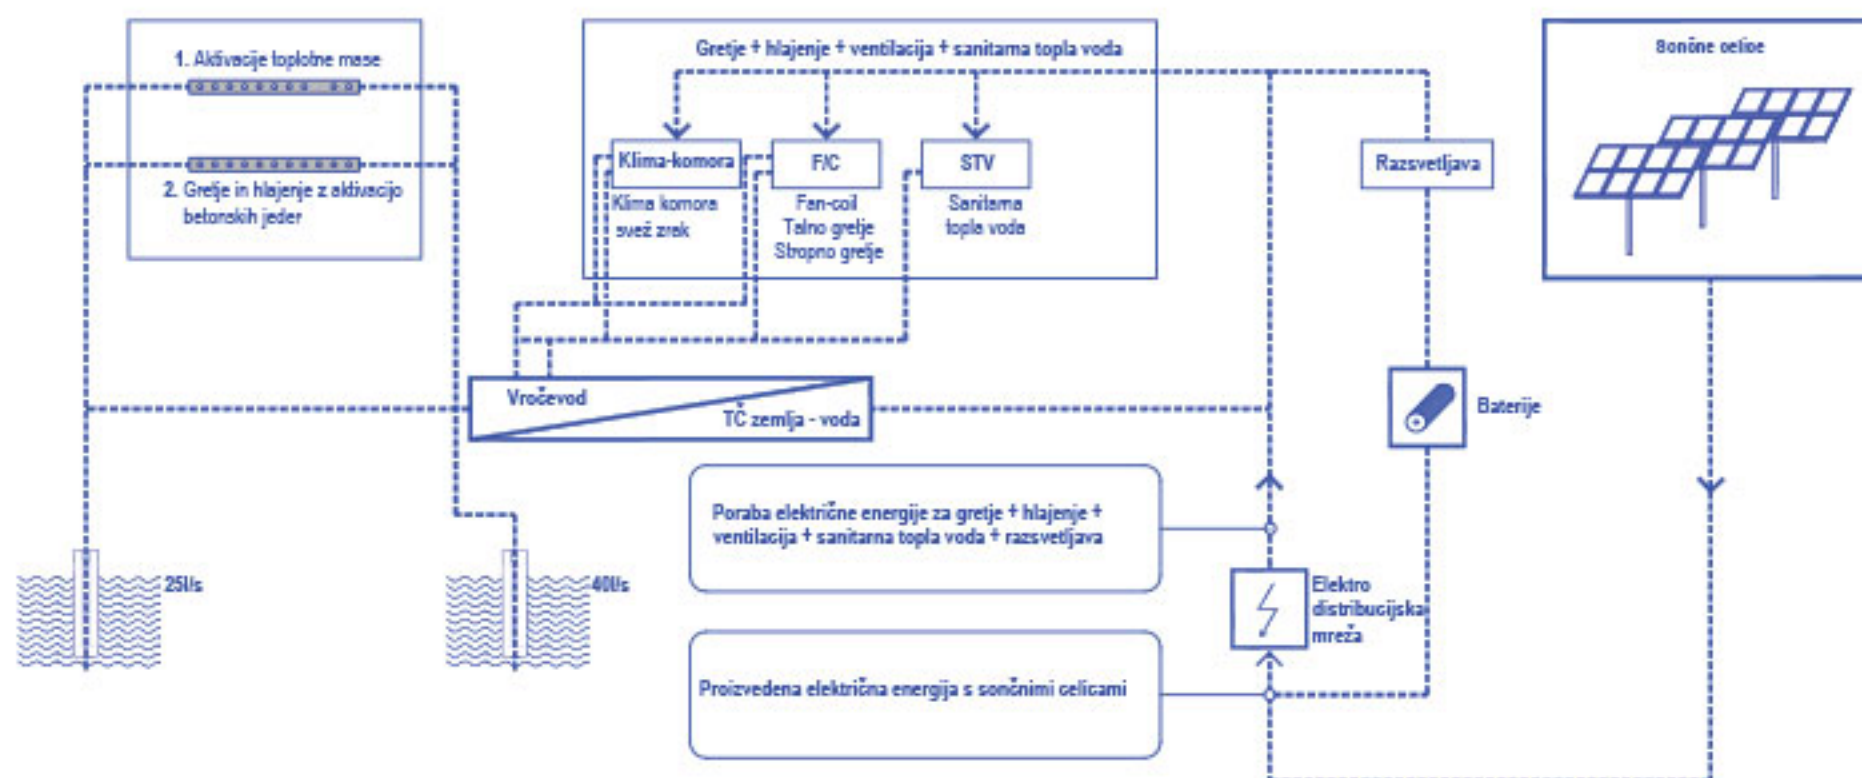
1. Aktivacije toplotne mase

2. Gretje in hlajenje z aktivacijo betonskih jeder

Gretje + hlajenje + ventilacija + sanitarna topla voda

Klima-komora
Klima komora
svež zrak

F/C
Fan-coil
Talno gretje
Stropno gretje

STV
Sanitarna
topla voda

Razsvetljava

Sončne celice

Vročevod

TČ zemlja - voda

Baterije

25l/s

40l/s

Poraba električne energije za gretje + hlajenje + ventilacija + sanitarna topla voda + razsvetljava

Elektro distribucijska mreža

Proizvedena električna energija s sončnimi celicami